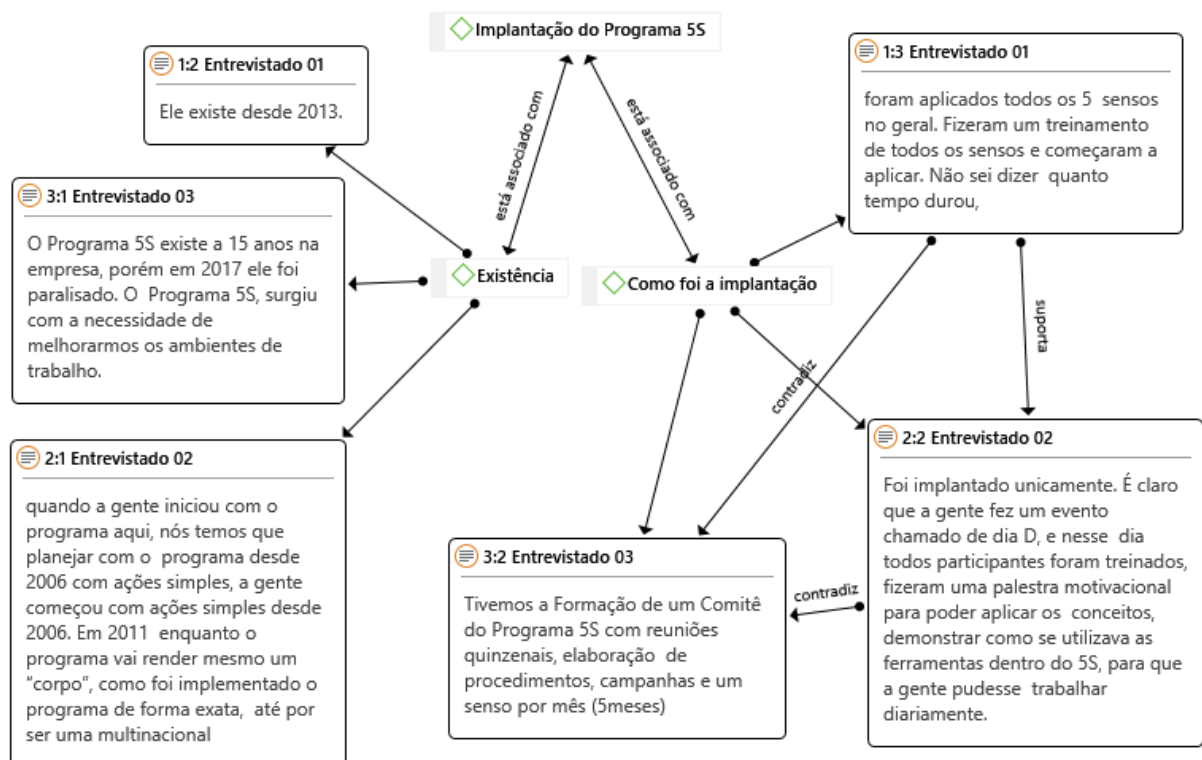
Implantação do Programa 5S

1:2 Entrevistado 01

Ele existe desde 2013.

1:3 Entrevistado 01

foram aplicados todos os 5 sensos no geral. Fizeram um treinamento de todos os sensos e começaram a aplicar. Não sei dizer quanto tempo durou,

está associado com

está associado com

3:1 Entrevistado 03

O Programa 5S existe a 15 anos na empresa, porém em 2017 ele foi paralisado. O Programa 5S, surgiu com a necessidade de melhorarmos os ambientes de trabalho.

Existência

Como foi a implantação

suporta

contradiz

2:1 Entrevistado 02

quando a gente iniciou com o programa aqui, nós temos que planejar com o programa desde 2006 com ações simples, a gente começou com ações simples desde 2006. Em 2011 enquanto o programa vai render mesmo um "corpo", como foi implementado o programa de forma exata, até por ser uma multinacional

2:2 Entrevistado 02

Foi implantado unicamente. É claro que a gente fez um evento chamado de dia D, e nesse dia todos participantes foram treinados, fizeram uma palestra motivacional para poder aplicar os conceitos, demonstrar como se utilizava as ferramentas dentro do 5S, para que a gente pudesse trabalhar diariamente.

3:2 Entrevistado 03

Tivemos a Formação de um Comitê do Programa 5S com reuniões quinzenais, elaboração de procedimentos, campanhas e um senso por mês (5meses)

contradiz